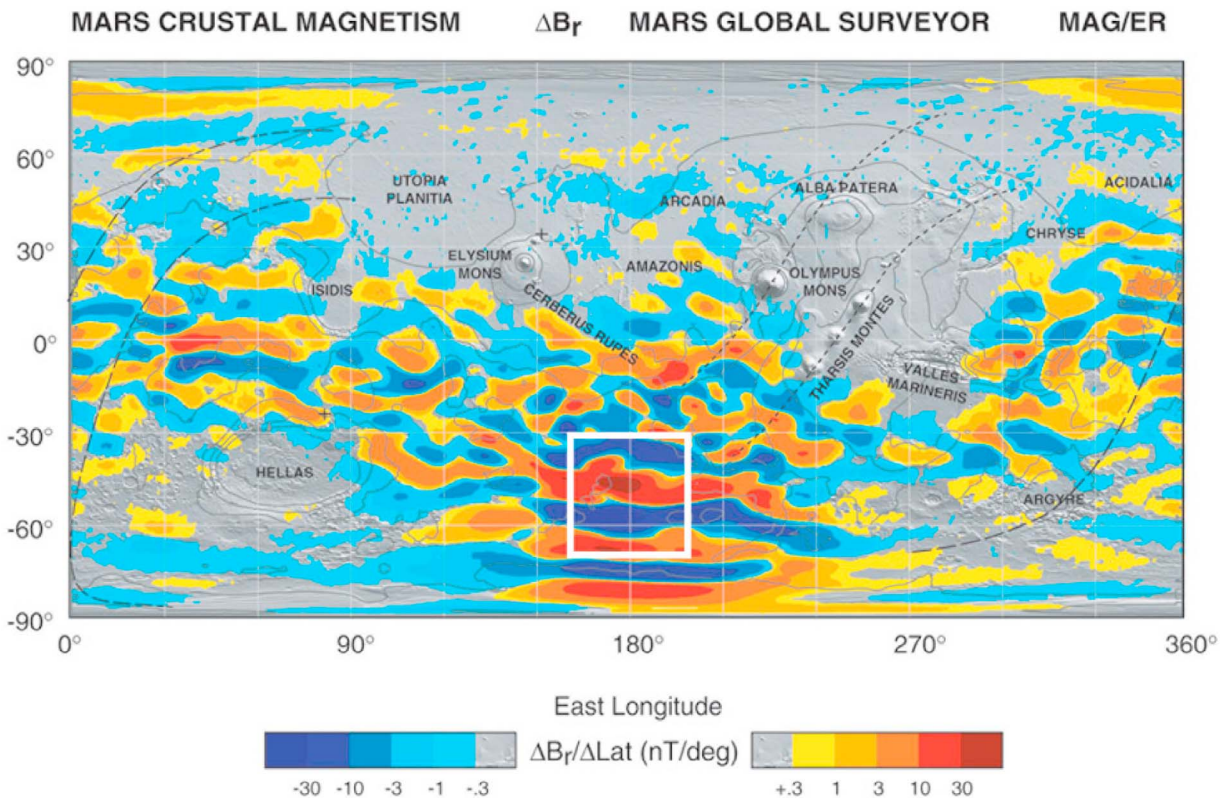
MARS CRUSTAL MAGNETISM $\Delta B_r$ MARS GLOBAL SURVEYOR MAG/ER

90°
60°
30°
0°
-30°
-60°
-90°

UTOPIA PLANITIA
ARCADIA
ALBA PATERA
ACIDALIA
ELYSIUM MONS
AMAZONIS
CHRYSE
ISIDIS
CERBERUS RUPES
OLYMPUS MONS
THARSIS MONTES
VALLES MARINERIS
HELLAS
ARGYRE

0° 90° 180° 270° 360°

East Longitude

$\Delta B_r/\Delta Lat$ (nT/deg)

-30 -10 -3 -1 -.3 +.3 1 3 10 30